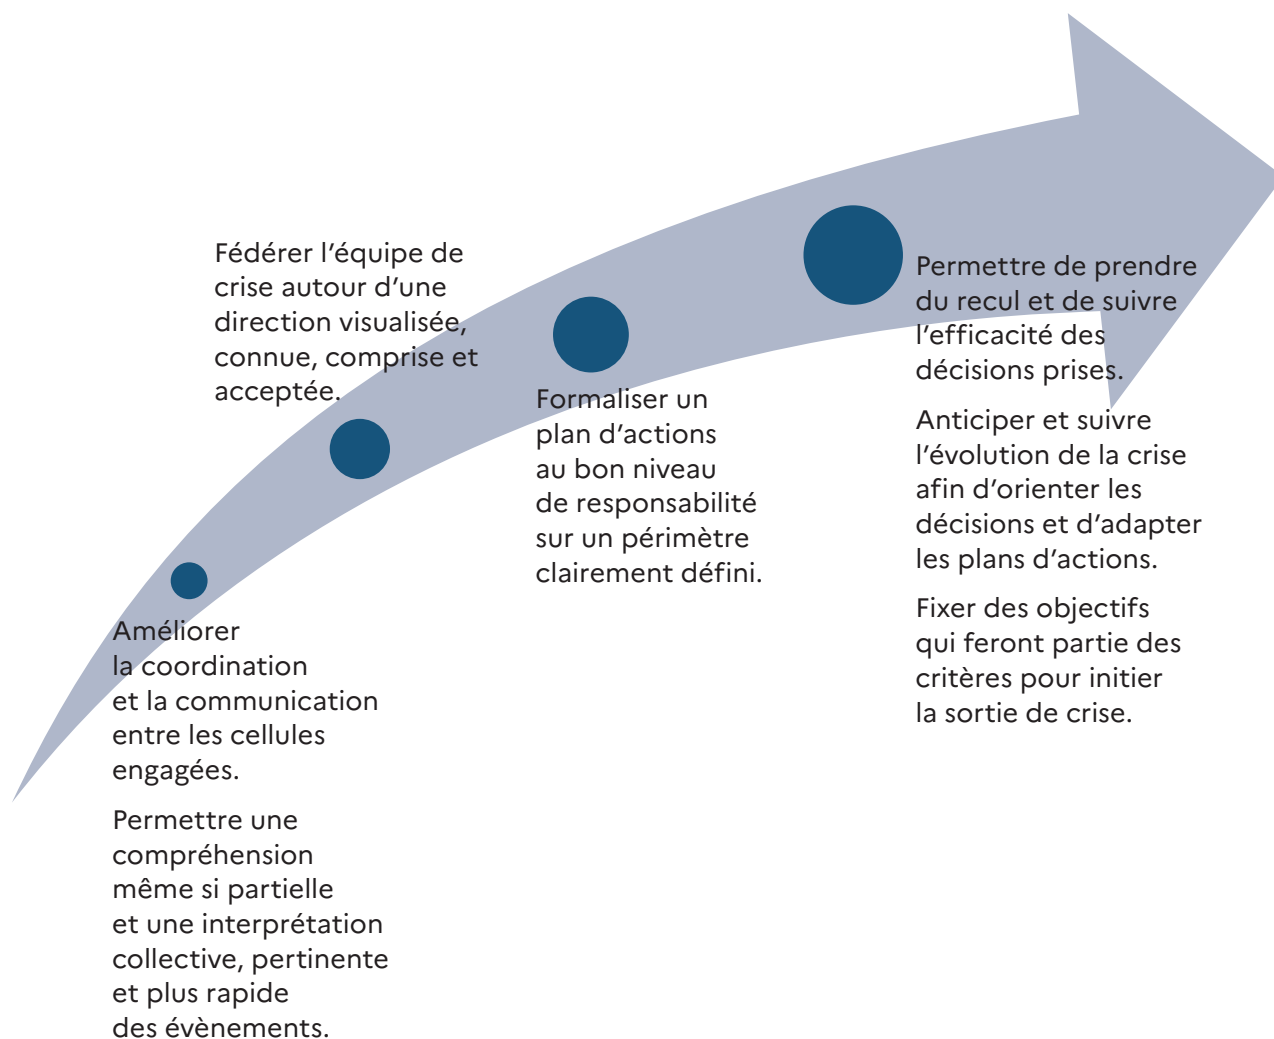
Améliorer la coordination et la communication entre les cellules engagées.

Permettre une compréhension même si partielle et une interprétation collective, pertinente et plus rapide des évènements.

Fédérer l'équipe de crise autour d'une direction visualisée, connue, comprise et acceptée.

Formaliser un plan d'actions au bon niveau de responsabilité sur un périmètre clairement défini.

Permettre de prendre du recul et de suivre l'efficacité des décisions prises.

Anticiper et suivre l'évolution de la crise afin d'orienter les décisions et d'adapter les plans d'actions.

Fixer des objectifs qui feront partie des critères pour initier la sortie de crise.